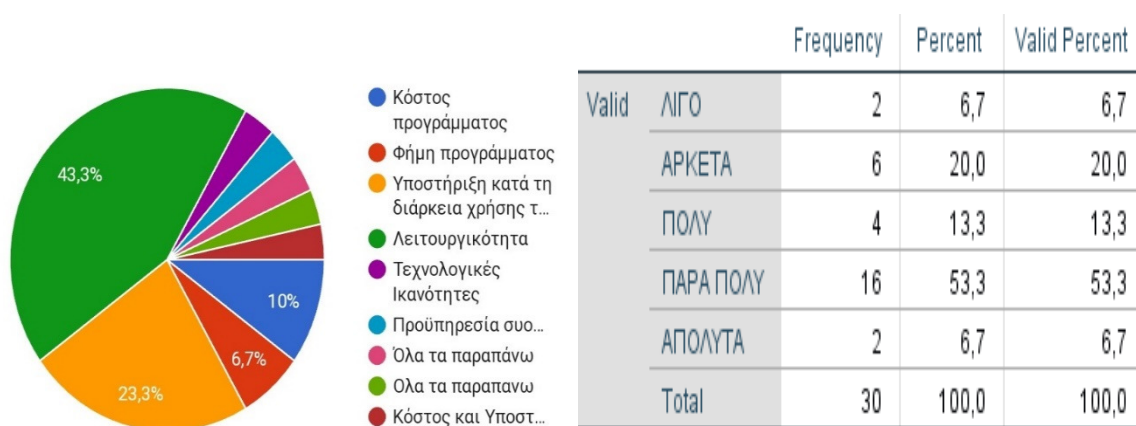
43,3%
10%
6,7%
23,3%

Κόστος προγράμματος
Φήμη προγράμματος
Υποστήριξη κατά τη διάρκεια χρήσης τ...
Λειτουργικότητα
Τεχνολογικές Ικανότητες
Προϋπηρεσία συο...
Όλα τα παραπάνω
Ολα τα παραπανω
Κόστος και Υποστ...

| | | Frequency | Percent | Valid Percent |
|---|---|---|---|---|
| Valid | ΛΙΓΟ | 2 | 6,7 | 6,7 |
| | ΑΡΚΕΤΑ | 6 | 20,0 | 20,0 |
| | ΠΟΛΥ | 4 | 13,3 | 13,3 |
| | ΠΑΡΑ ΠΟΛΥ | 16 | 53,3 | 53,3 |
| | ΑΠΟΛΥΤΑ | 2 | 6,7 | 6,7 |
| | Total | 30 | 100,0 | 100,0 |